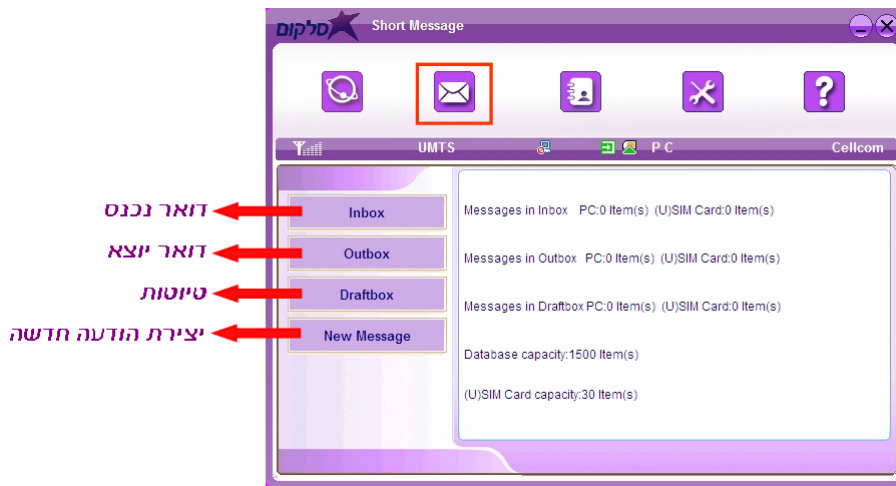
סלקום Short Message

UMTS PC Cellcom

דואר נכנס
Inbox
דואר יוצא
Outbox
טיוטות
Draftbox
יצירת הודעה חדשה
New Message

Messages in Inbox PC:0 Item(s) (U)SIM Card:0 Item(s)

Messages in Outbox PC:0 Item(s) (U)SIM Card:0 Item(s)

Messages in Draftbox PC:0 Item(s) (U)SIM Card:0 Item(s)

Database capacity:1500 Item(s)

(U)SIM Card capacity:30 Item(s)